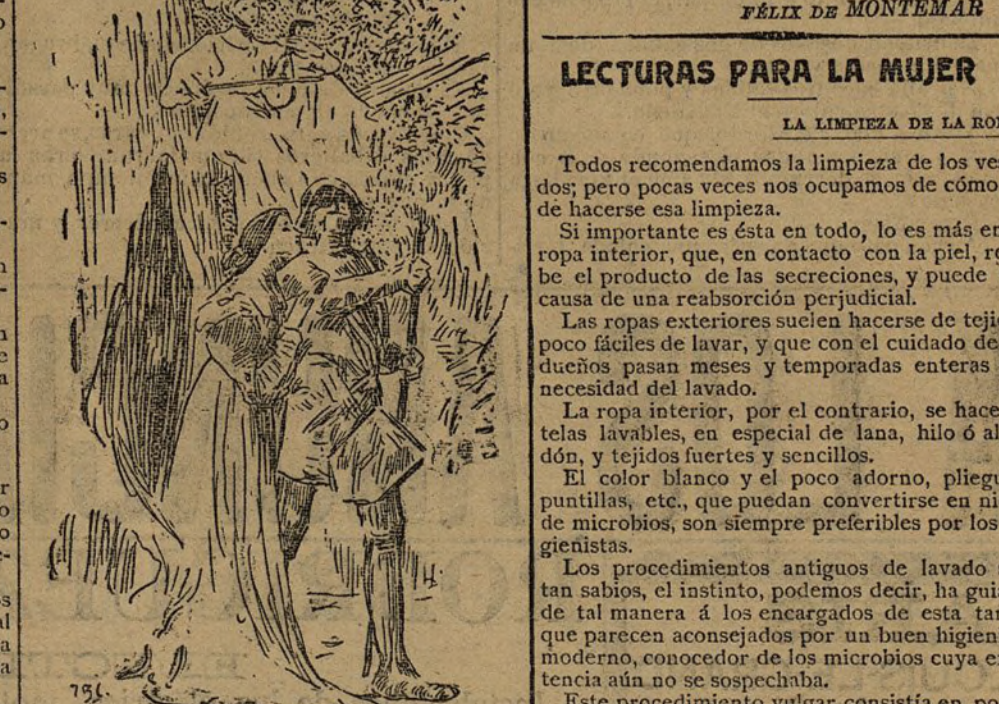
FÉLIX DE MONTEMAR

LECTURAS PARA LA MUJER

LA LIMPIEZA DE LA RO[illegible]

Todos recomendamos la limpieza de los ve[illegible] dos; pero pocas veces nos ocupamos de cómo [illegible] de hacerse esa limpieza.

Si importante es ésta en todo, lo es más en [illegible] ropa interior, que, en contacto con la piel, r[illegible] be el producto de las secreciones, y puede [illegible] causa de una reabsorción perjudicial.

Las ropas exteriores suelen hacerse de teji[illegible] poco fáciles de lavar, y que con el cuidado de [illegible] dueños pasan meses y temporadas enteras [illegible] necesidad del lavado.

La ropa interior, por el contrario, se hace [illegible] telas lavables, en especial de lana, hilo ó al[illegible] dón, y tejidos fuertes y sencillos.

El color blanco y el poco adorno, plieg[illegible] puntillas, etc., que puedan convertirse en ni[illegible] de microbios, son siempre preferibles por los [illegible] gienistas.

Los procedimientos antiguos de lavado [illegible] tan sabios, el instinto, podemos decir, ha gui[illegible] de tal manera á los encargados de esta ta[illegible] que parecen aconsejados por un buen higien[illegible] moderno, conocedor de los microbios cuya e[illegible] tencia aún no se sospechaba.

Este procedimiento vulgar consistía en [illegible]

75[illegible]